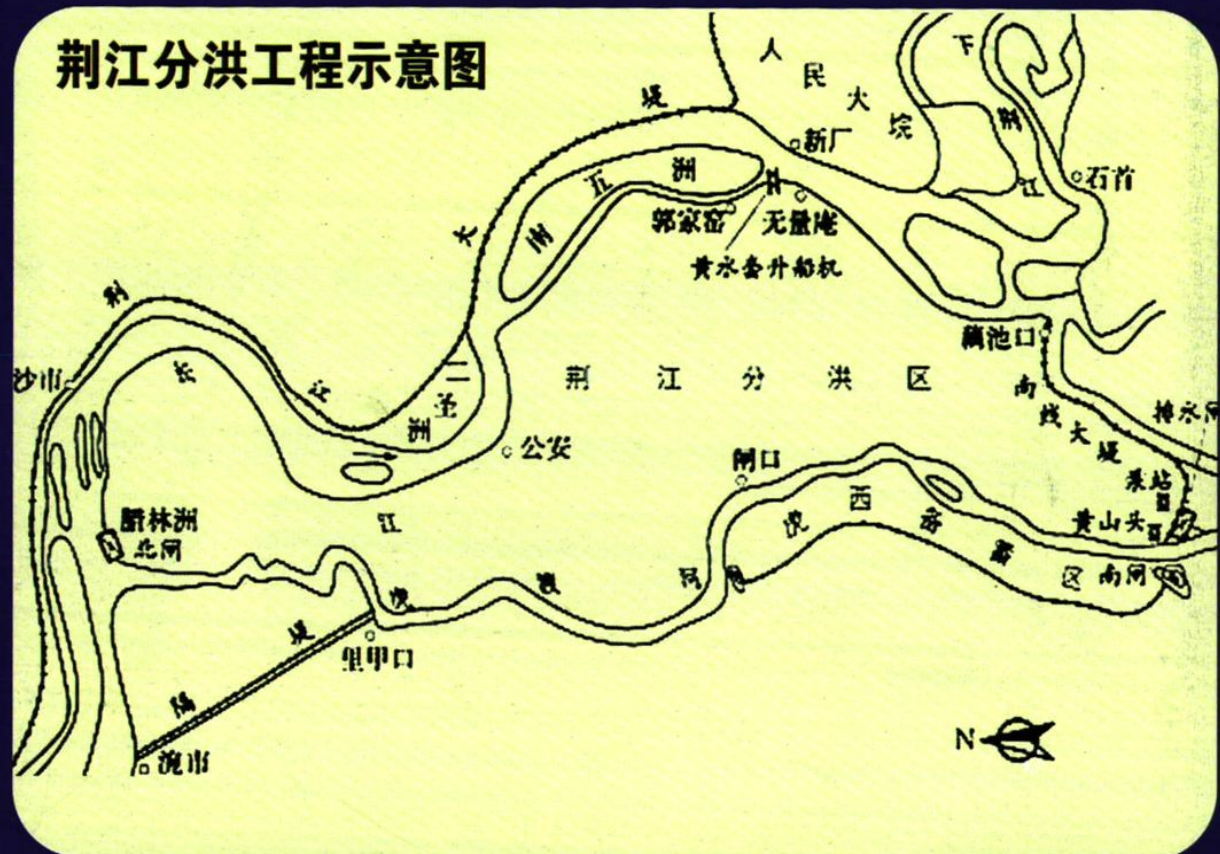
荆江分洪工程示意图

人民大垸

新厂

下荆江

石首

堤

荆江大堤

五洲

郭家窑

无量庵

黄水套升船机

藕池口

荆江分洪区

南线大堤

排水闸

沙市

长江

二圣洲

公安

闸口

泵站

黄山头

北闸

太平口

江

虎西备蓄区

南闸

虎渡河

里甲口

隔堤

涴市

N